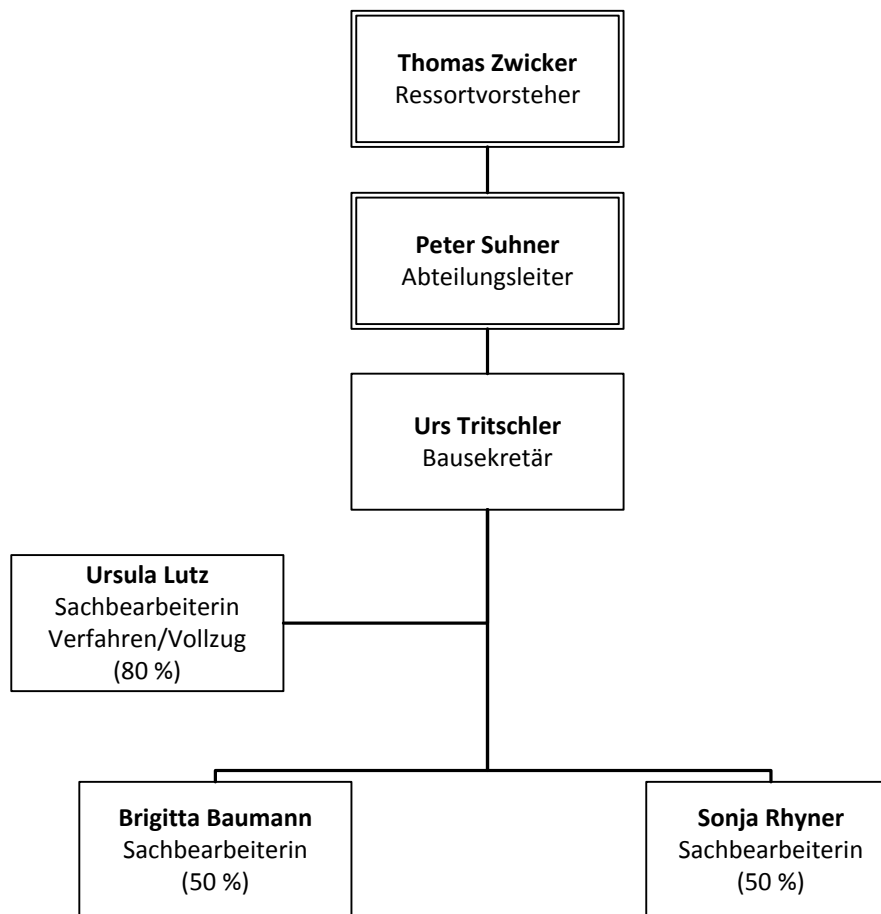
**Thomas Zwicker**
Ressortvorsteher

**Peter Suhner**
Abteilungsleiter

**Urs Tritschler**
Bausekretär

**Ursula Lutz**
Sachbearbeiterin
Verfahren/Vollzug
(80 %)

**Brigitta Baumann**
Sachbearbeiterin
(50 %)

**Sonja Rhyner**
Sachbearbeiterin
(50 %)